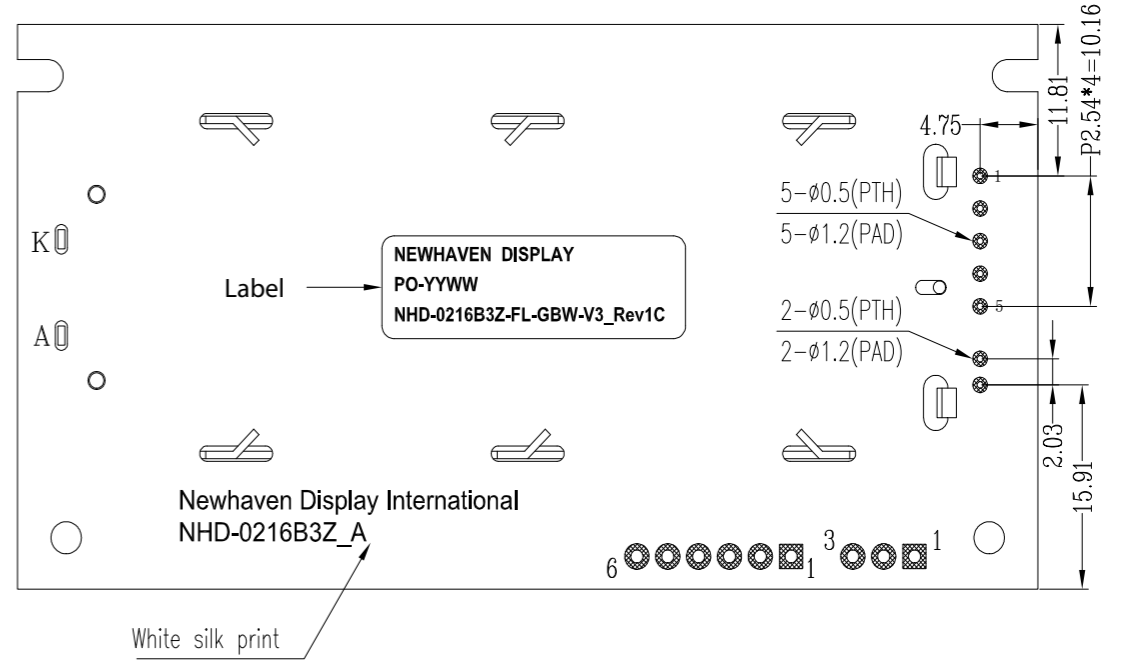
11.81
P2.54*4=10.16
4.75
1
5-ϕ0.5(PTH)
5-ϕ1.2(PAD)
K
NEWHAVEN DISPLAY
PO-YYWW
NHD-0216B3Z-FL-GBW-V3_Rev1C
Label
5
2-ϕ0.5(PTH)
2-ϕ1.2(PAD)
A
2.03
15.91
Newhaven Display International
NHD-0216B3Z_A
6
1
3
1
White silk print